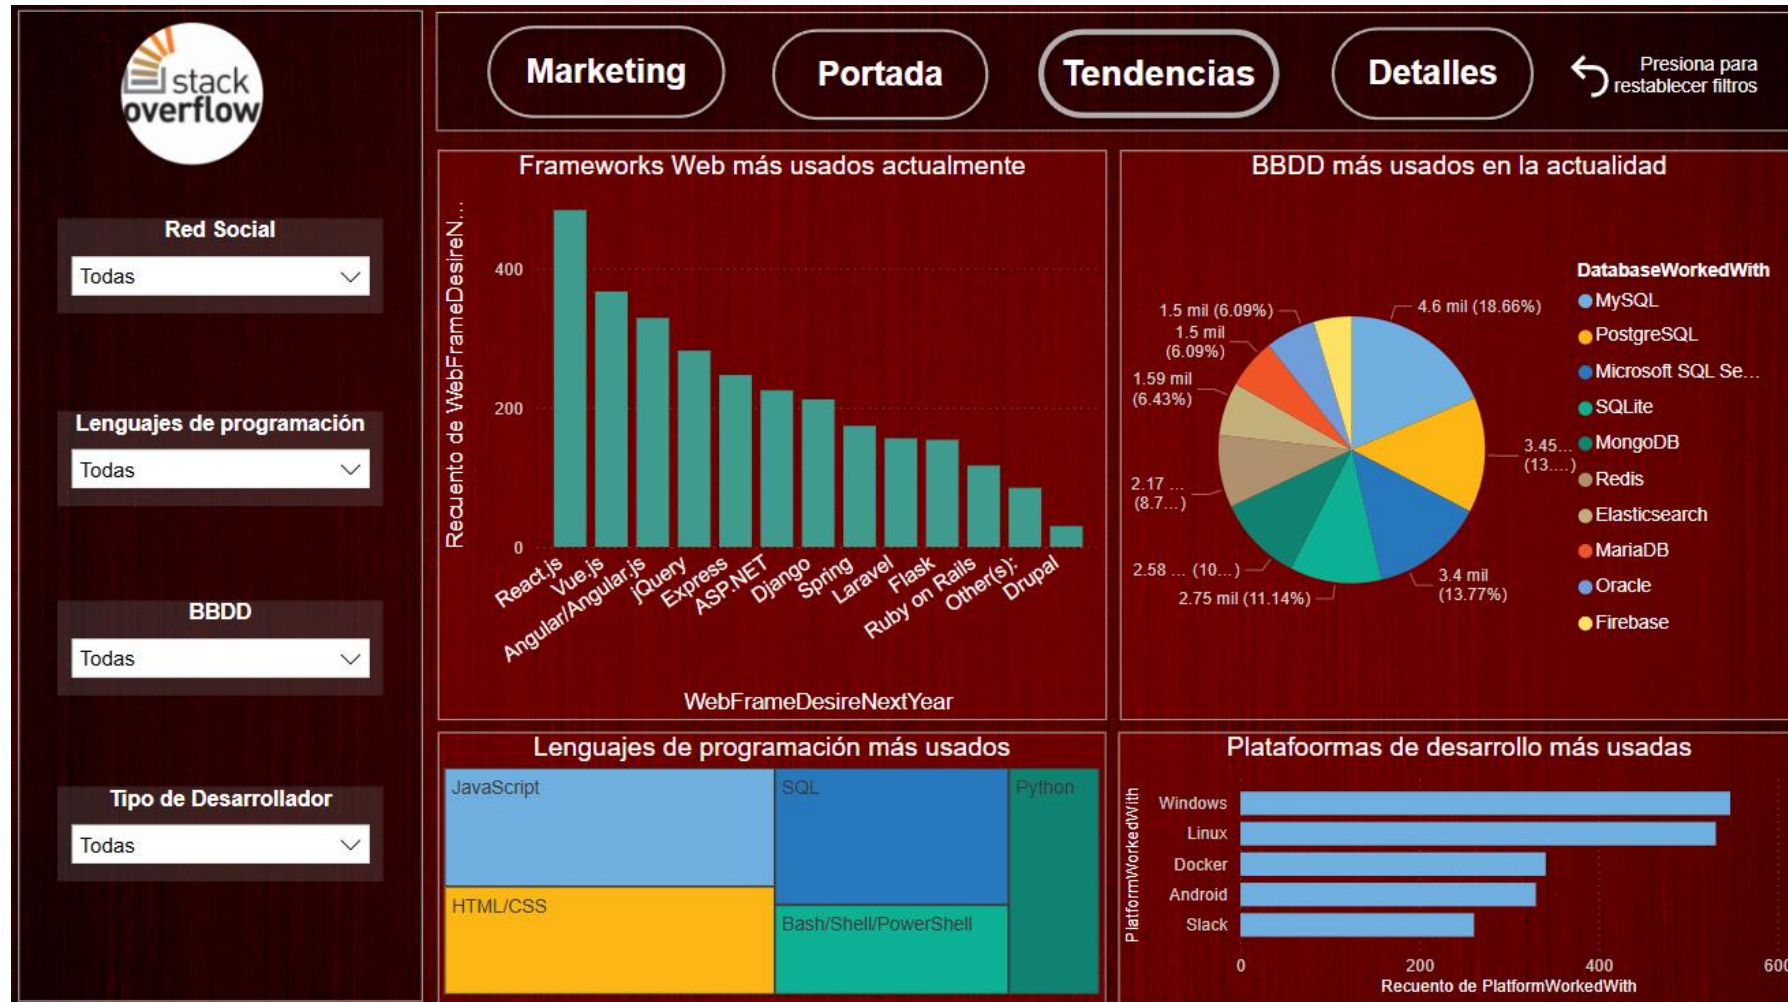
stack overflow

Marketing

Portada

Tendencias

Detalles

Presiona para restablecer filtros

Red Social
Todas

Lenguajes de programación
Todas

BBDD
Todas

Tipo de Desarrollador
Todas

Frameworks Web más usados actualmente

Recuento de WebFrameDesireN...

400
200
0

React.js
Vue.js
Angular/Angular.js
jQuery
Express
ASP.NET
Django
Spring
Laravel
Flask
Ruby on Rails
Other(s):
Drupal

WebFrameDesireNextYear

BBDD más usados en la actualidad

1.5 mil (6.09%)
1.5 mil (6.09%)
1.59 mil (6.43%)
2.17 ... (8.7...)
2.58 ... (10...)
2.75 mil (11.14%)
3.4 mil (13.77%)
3.45... (13....)
4.6 mil (18.66%)

DatabaseWorkedWith
MySQL
PostgreSQL
Microsoft SQL Se...
SQLite
MongoDB
Redis
Elasticsearch
MariaDB
Oracle
Firebase

Lenguajes de programación más usados

JavaScript
SQL
Python
HTML/CSS
Bash/Shell/PowerShell

Plataformas de desarrollo más usadas

PlatformWorkedWith

Windows
Linux
Docker
Android
Slack

0
200
400
600

Recuento de PlatformWorkedWith